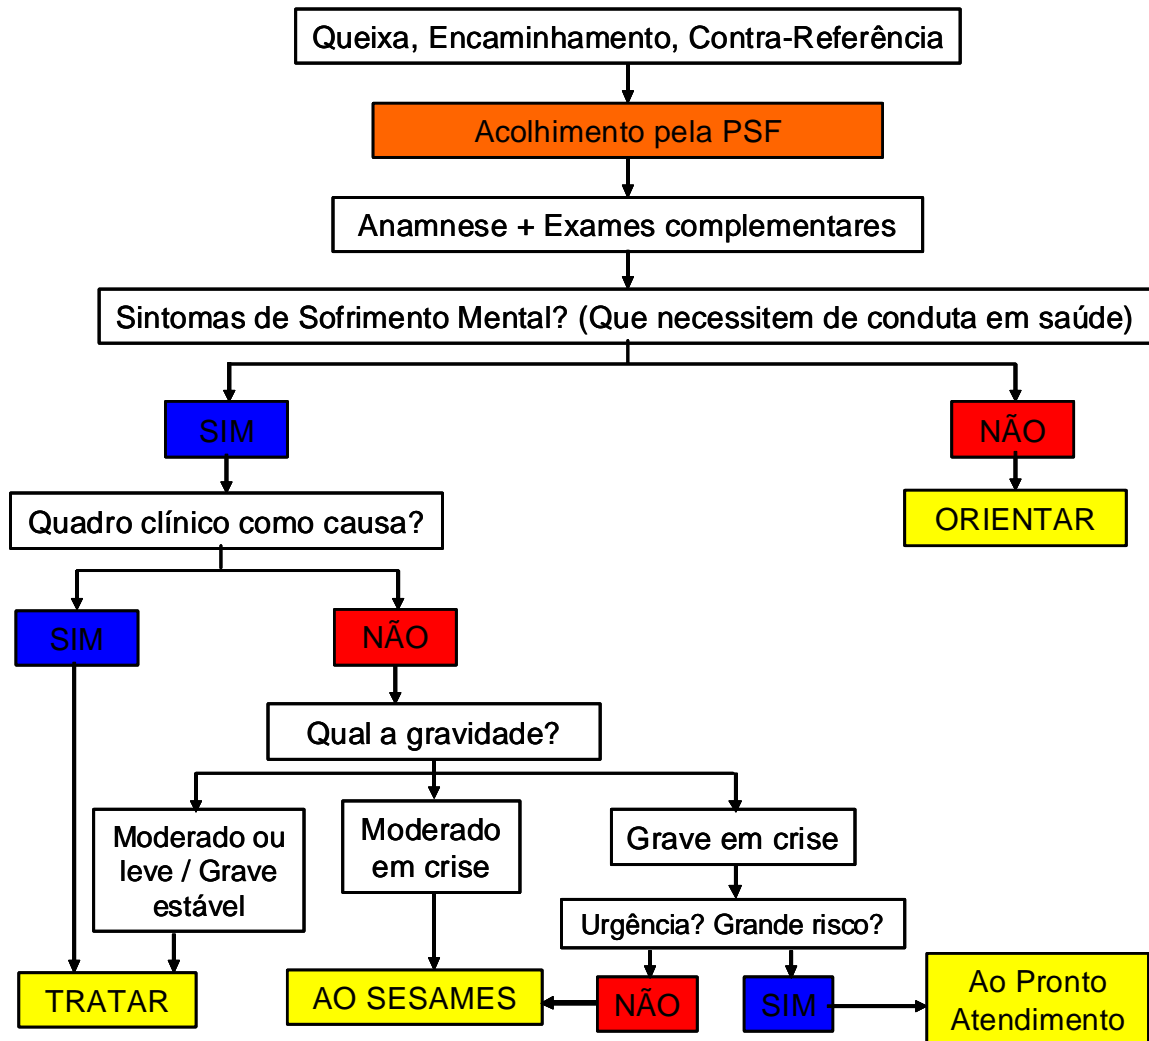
Queixa, Encaminhamento, Contra-Referência

Acolhimento pela PSF

Anamnese + Exames complementares

Sintomas de Sofrimento Mental? (Que necessitem de conduta em saúde)

SIM

NÃO

Quadro clínico como causa?

ORIENTAR

SIM

NÃO

Qual a gravidade?

Moderado ou leve / Grave estável

Moderado em crise

Grave em crise

Urgência? Grande risco?

TRATAR

AO SESAMES

NÃO

SIM

Ao Pronto Atendimento